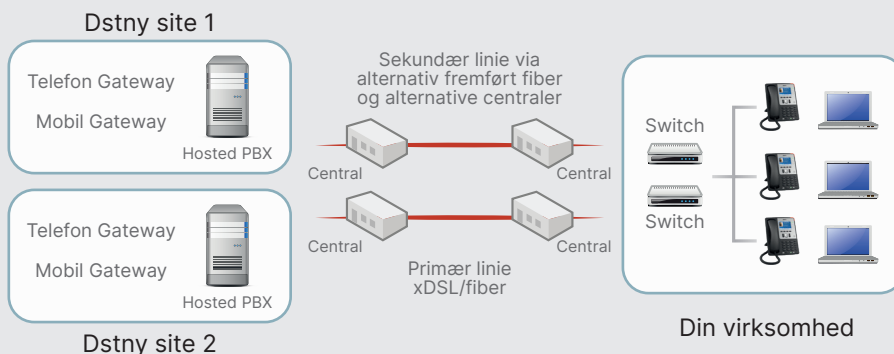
Dstny site 1

Telefon Gateway

Mobil Gateway

Hosted PBX

Sekundær linie via alternativ fremført fiber og alternative centraler

Central

Central

Central

Central

Primær linie xDSL/fiber

Telefon Gateway

Mobil Gateway

Hosted PBX

Dstny site 2

Switch

Switch

Din virksomhed